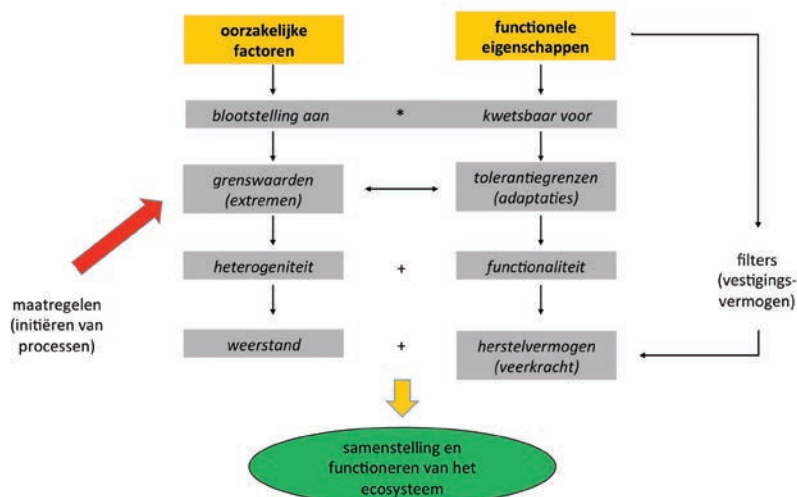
oorzakelijke factoren

functionele eigenschappen

blootstelling aan

*

kwetsbaar voor

grenswaarden (extremen)

tolerantiegrenzen (adaptaties)

heterogeniteit

+

functionaliteit

weerstand

+

herstelvermogen (veerkracht)

filters (vestigingsvermogen)

maatregelen (initiëren van processen)

samenstelling en functioneren van het ecosysteem